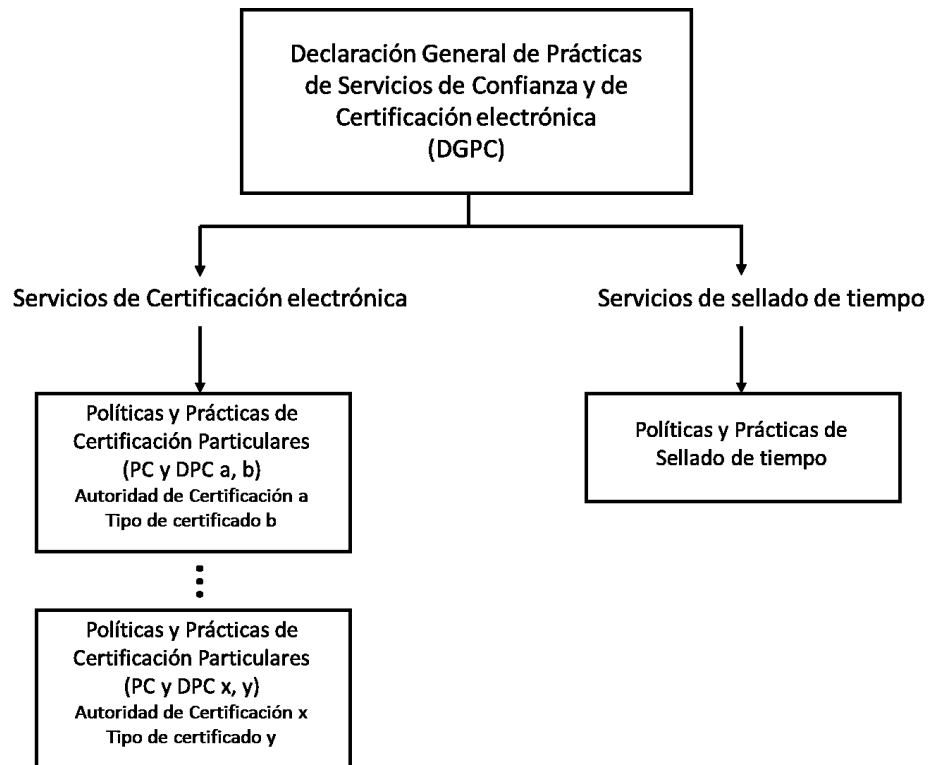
Declaración General de Prácticas de Servicios de Confianza y de Certificación electrónica (DGPC)

Servicios de Certificación electrónica

Servicios de sellado de tiempo

Políticas y Prácticas de Certificación Particulares (PC y DPC a, b)
Autoridad de Certificación a
Tipo de certificado b

Políticas y Prácticas de Sellado de tiempo

⋮

Políticas y Prácticas de Certificación Particulares (PC y DPC x, y)
Autoridad de Certificación x
Tipo de certificado y